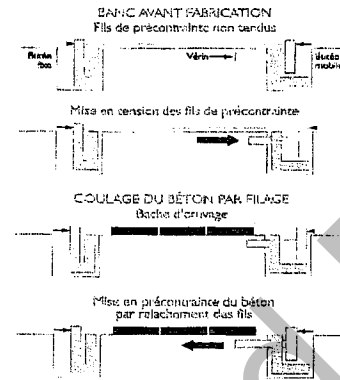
BANC AVANT FABRICATION
Fils de précontrainte non tendus

Butée fixe

Vérin

Butée mobile

Mise en tension des fils de précontrainte

COULAGE DU BÉTON PAR FILAGE
Bâche d'étuvage

Mise en précontrainte du béton par relâchement des fils